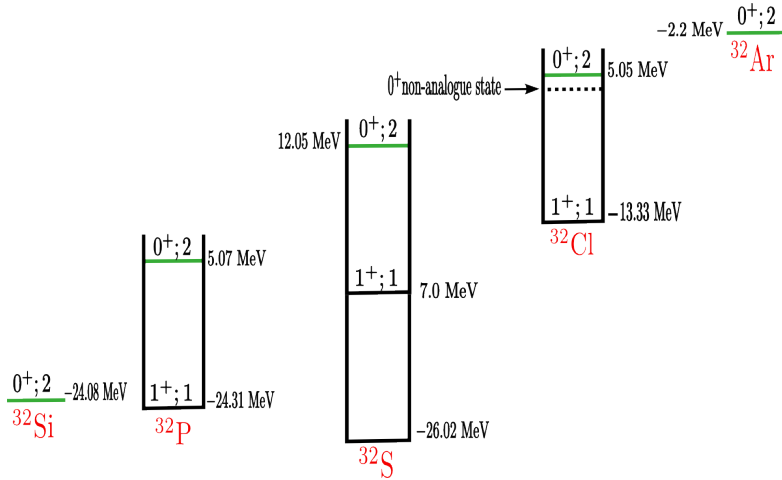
−2.2 MeV $0^+;2$
$^{32}$Ar

$0^+;2$ 5.05 MeV
$0^+$non-analogue state
$1^+;1$ −13.33 MeV
$^{32}$Cl

12.05 MeV $0^+;2$
$1^+;1$ 7.0 MeV
−26.02 MeV
$^{32}$S

$0^+;2$ 5.07 MeV
$1^+;1$ −24.31 MeV
$^{32}$P

$0^+;2$ −24.08 MeV
$^{32}$Si